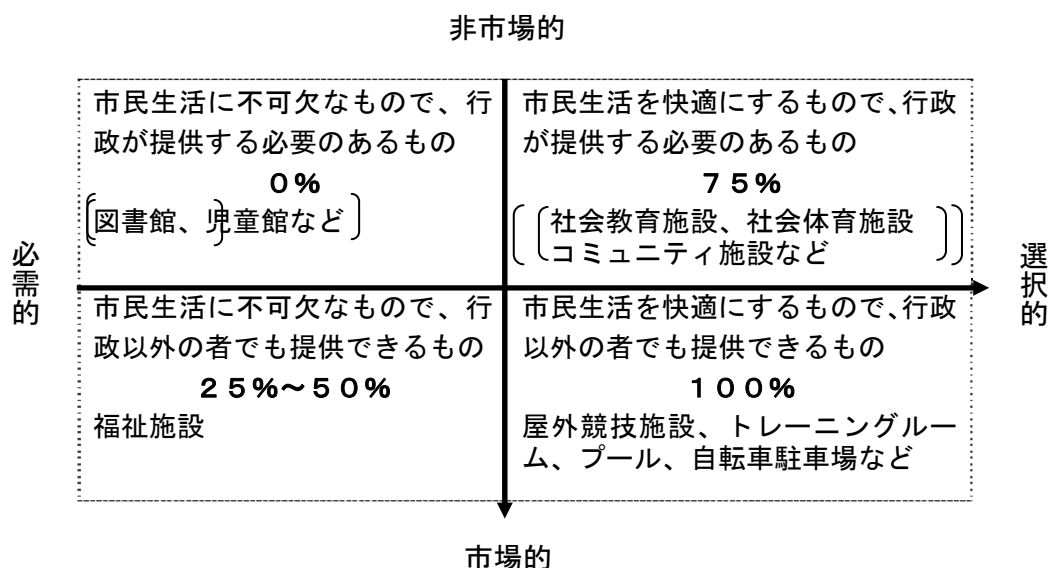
非市場的

必需的

選択的

市民生活に不可欠なもので、行政が提供する必要のあるもの
0%
図書館、児童館など

市民生活を快適にするもので、行政が提供する必要のあるもの
75%
社会教育施設、社会体育施設
コミュニティ施設など

市民生活に不可欠なもので、行政以外の者でも提供できるもの
25%～50%
福祉施設

市民生活を快適にするもので、行政以外の者でも提供できるもの
100%
屋外競技施設、トレーニングルーム、プール、自転車駐車場など

市場的